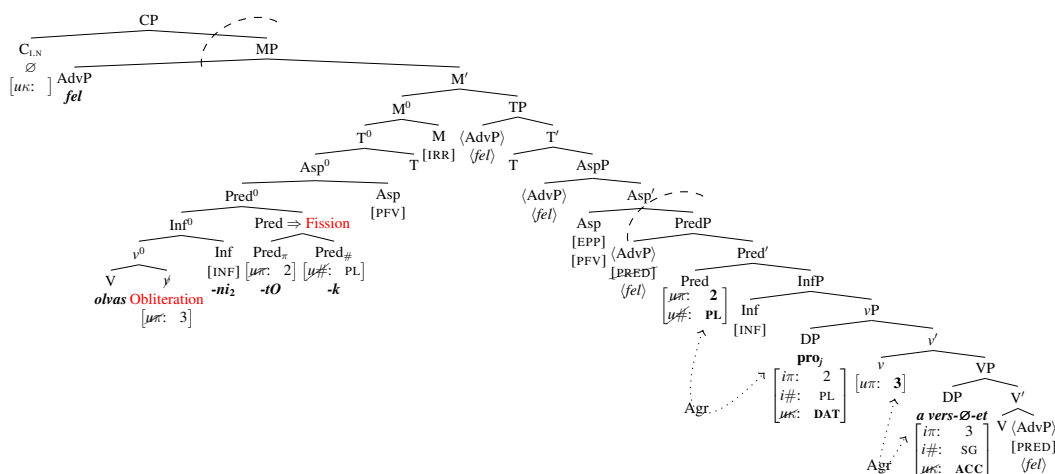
CP
$C_{I,N}$
∅
[$u\kappa$: ]
MP
AdvP
*fel*
M′
$M^0$
TP
$T^0$
M
[IRR]
⟨AdvP⟩
⟨*fel*⟩
T′
$Asp^0$
T
T
AspP
$Pred^0$
Asp
[PFV]
⟨AdvP⟩
⟨*fel*⟩
Asp′
$Inf^0$
Pred ⇒ Fission
Asp
[EPP]
[PFV]
PredP
$v^0$
Inf
[INF]
$Pred_\pi$
[$\not{u\pi}$: 2]
$Pred_\#$
[$\not{u\#}$: PL]
⟨AdvP⟩
[PRED]
⟨*fel*⟩
Pred′
V
$v^j$
*olvas* Obliteration
[$\not{u\pi}$: 3]
*-ni₂*
*-tO*
*-k*
Pred
[$\not{u\pi}$: **2**, $\not{u\#}$: **PL**]
InfP
Inf
[INF]
$v$P
DP
**pro**$_j$
[$i\pi$: 2, $i\#$: PL, $\not{u\kappa}$: **DAT**]
$v'$
$v$
[$u\pi$: **3**]
VP
DP
*a vers-∅-et*
[$i\pi$: 3, $i\#$: SG, $\not{u\kappa}$: **ACC**]
V′
V ⟨AdvP⟩
[PRED]
⟨*fel*⟩
Agr
Agr